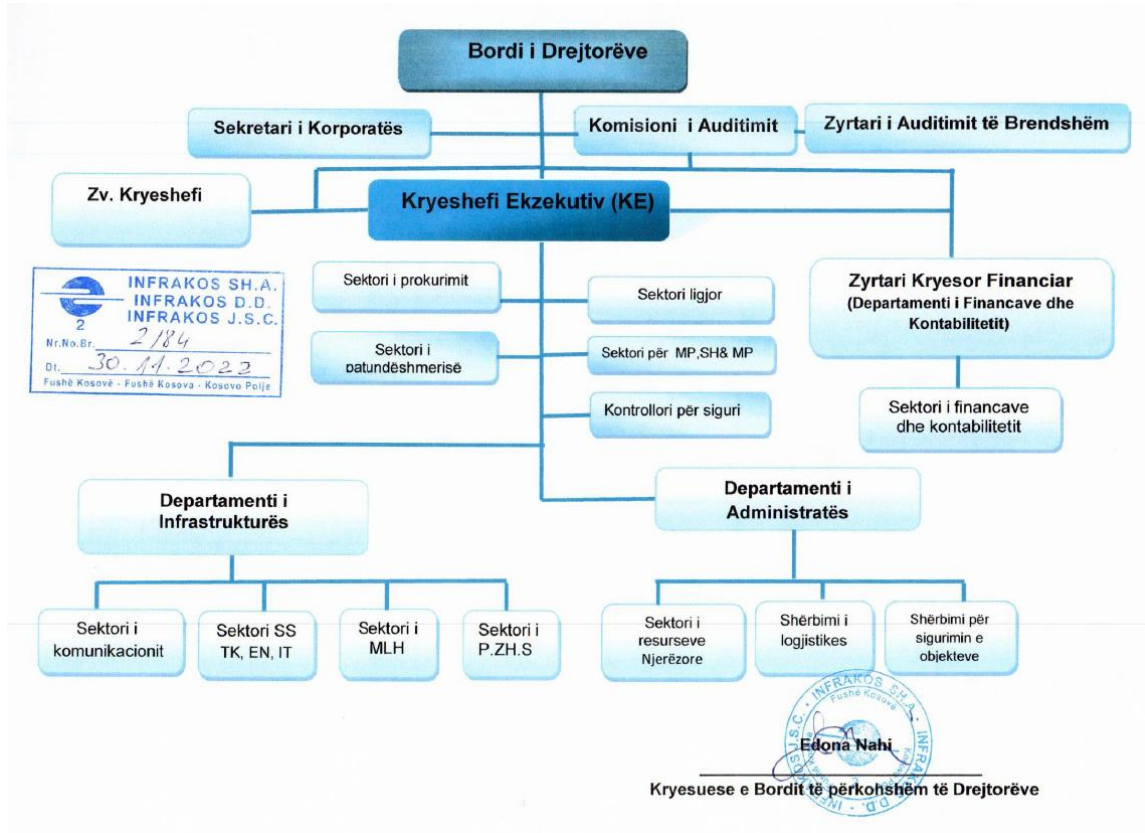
Bordi i Drejtorëve

Sekretari i Korporatës

Komisioni i Auditimit

Zyrtari i Auditimit të Brendshëm

Zv. Kryeshefi

Kryeshefi Ekzekutiv (KE)

INFRAKOS SH.A.
INFRAKOS D.D.
INFRAKOS J.S.C.
2
Nr.No.Br. 2184
Dt. 30.11.2022
Fushë Kosovë - Fushe Kosova - Kosovo Polje

Sektori i prokurimit

Sektori ligjor

Sektori i patundëshmerisë

Sektori për MP,SH& MP

Kontrollori për siguri

Zyrtari Kryesor Financiar (Departamenti i Financave dhe Kontabilitetit)

Sektori i financave dhe kontabilitetit

Departamenti i Infrastrukturës

Departamenti i Administratës

Sektori i komunikacionit

Sektori SS TK, EN, IT

Sektori i MLH

Sektori i P.ZH.S

Sektori i resurseve Njerëzore

Shërbimi i logjistikes

Shërbimi për sigurimin e objekteve

INFRAKOS SH.A. Fushë Kosovë INFRAKOS J.S.C. INFRAKOS D.D.

Edona Nahi

Kryesuese e Bordit të përkohshëm të Drejtorëve